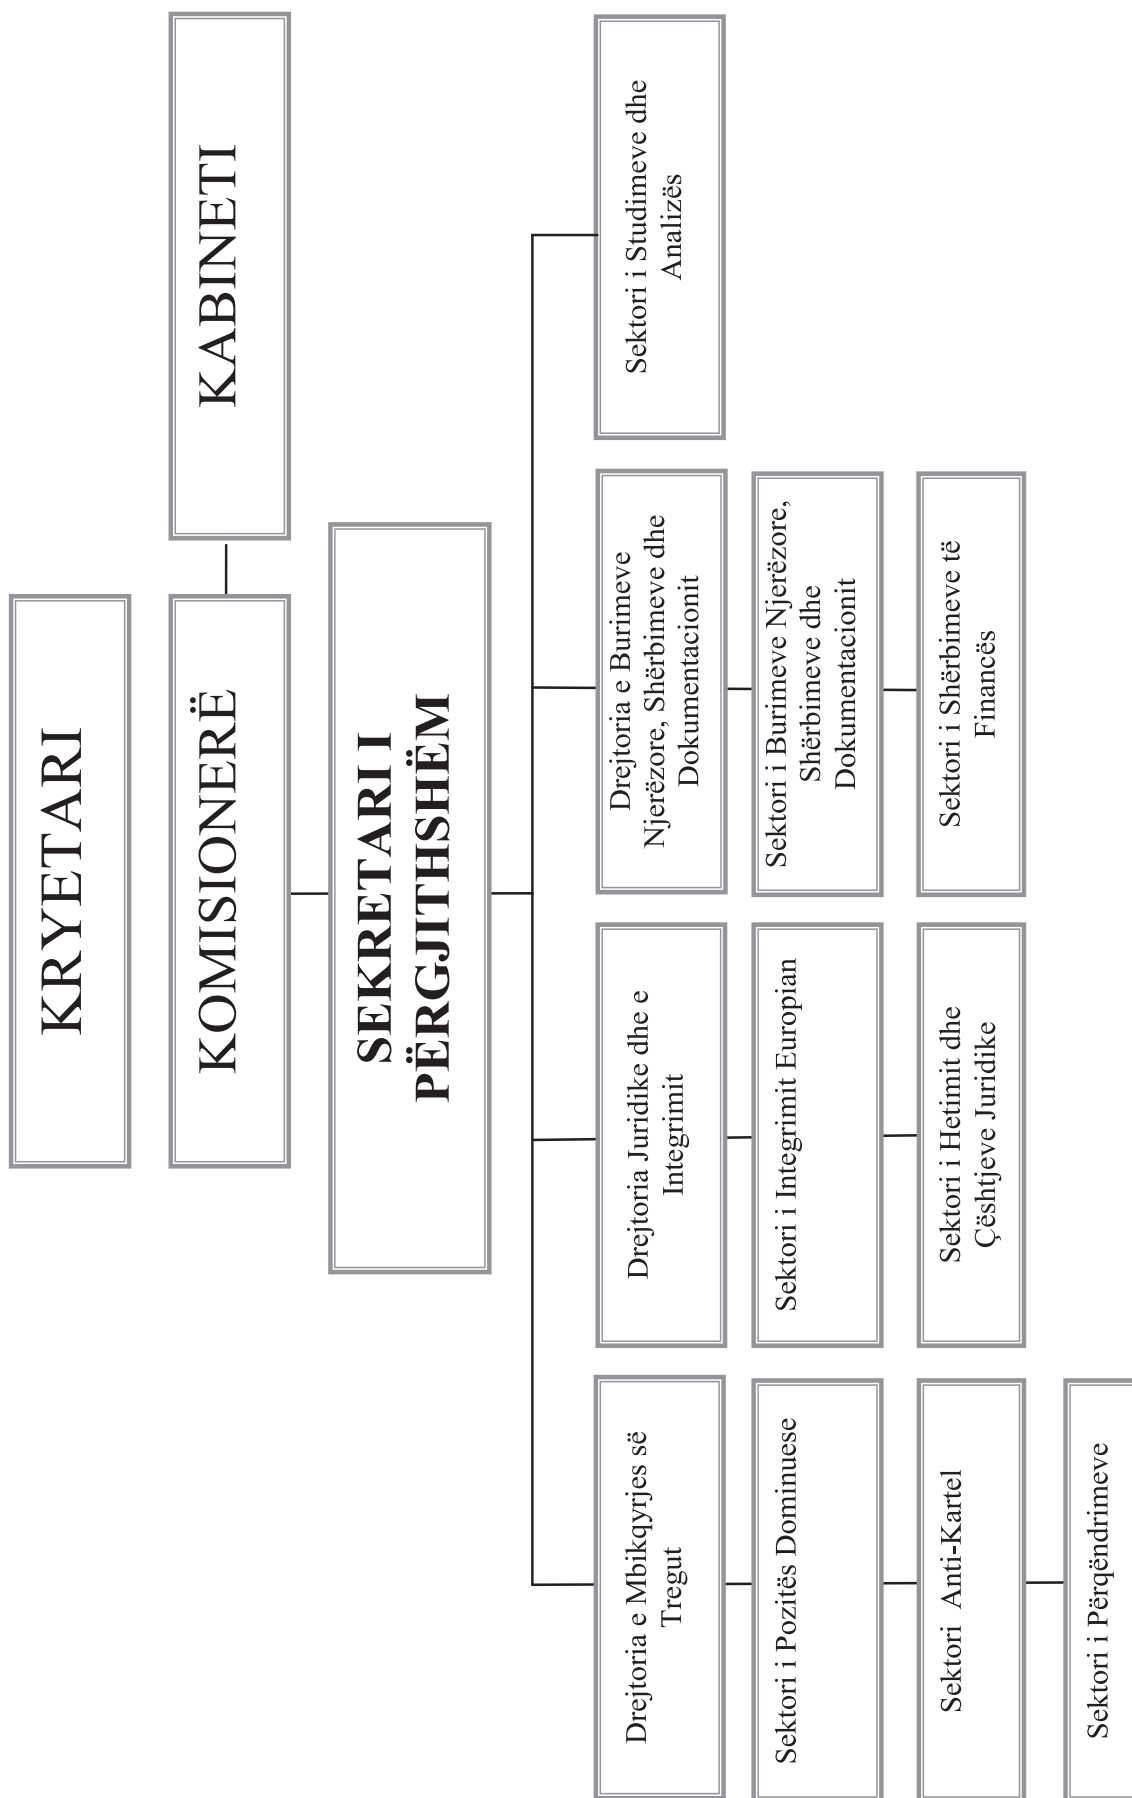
KRYETARI

KOMISIONERË

KABINETI

SEKRETARI I PËRGJITHSHËM

Drejtoria e Mbikqyrjes së Tregut

Sektori i Pozitës Dominuese

Sektori Anti-Kartel

Sektori i Përqëndrimeve

Drejtoria Juridike dhe e Integrimit

Sektori i Integrimit Europian

Sektori i Hetimit dhe Çështjeve Juridike

Drejtoria e Burimeve Njerëzore, Shërbimeve dhe Dokumentacionit

Sektori i Burimeve Njerëzore, Shërbimeve dhe Dokumentacionit

Sektori i Shërbimeve të Financës

Sektori i Studimeve dhe Analizës